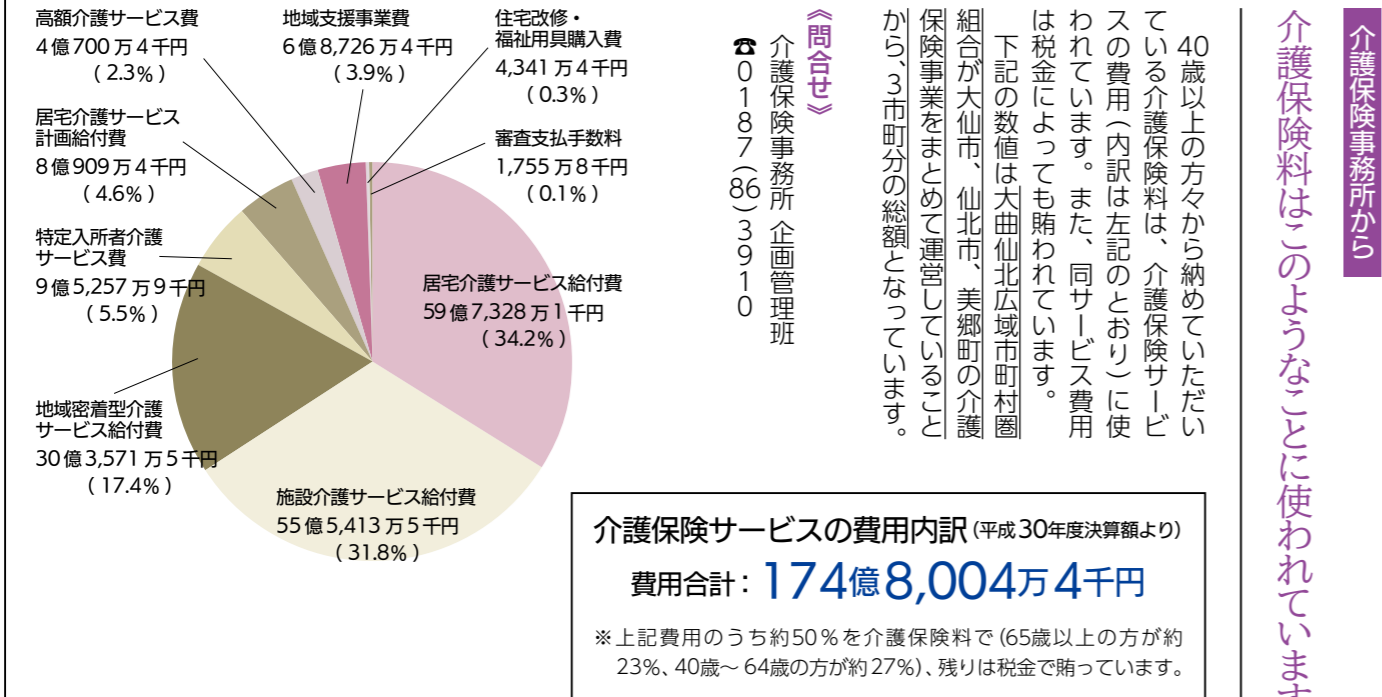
介護保険事務所から

介護保険料はこのようなことに使われていま

40歳以上の方々から納めていただいている介護保険料は、介護保険サービスの費用（内訳は左記のとおり）に使われています。また、同サービス費用は税金によっても賄われています。

下記の数値は大曲仙北広域市町村圏組合が大仙市、仙北市、美郷町の介護保険事業をまとめて運営していることから、3市町分の総額となっています。

《問合せ》
介護保険事務所 企画管理班
☎0187（86）3910

高額介護サービス費
4億700万4千円
（2.3%）

地域支援事業費
6億8,726万4千円
（3.9%）

住宅改修・福祉用具購入費
4,341万4千円
（0.3%）

審査支払手数料
1,755万8千円
（0.1%）

居宅介護サービス計画給付費
8億909万4千円
（4.6%）

特定入所者介護サービス費
9億5,257万9千円
（5.5%）

居宅介護サービス給付費
59億7,328万1千円
（34.2%）

地域密着型介護サービス給付費
30億3,571万5千円
（17.4%）

施設介護サービス給付費
55億5,413万5千円
（31.8%）

介護保険サービスの費用内訳（平成30年度決算額より）
費用合計：174億8,004万4千円
※上記費用のうち約50％を介護保険料で（65歳以上の方が約23%、40歳～64歳の方が約27%）、残りは税金で賄っています。